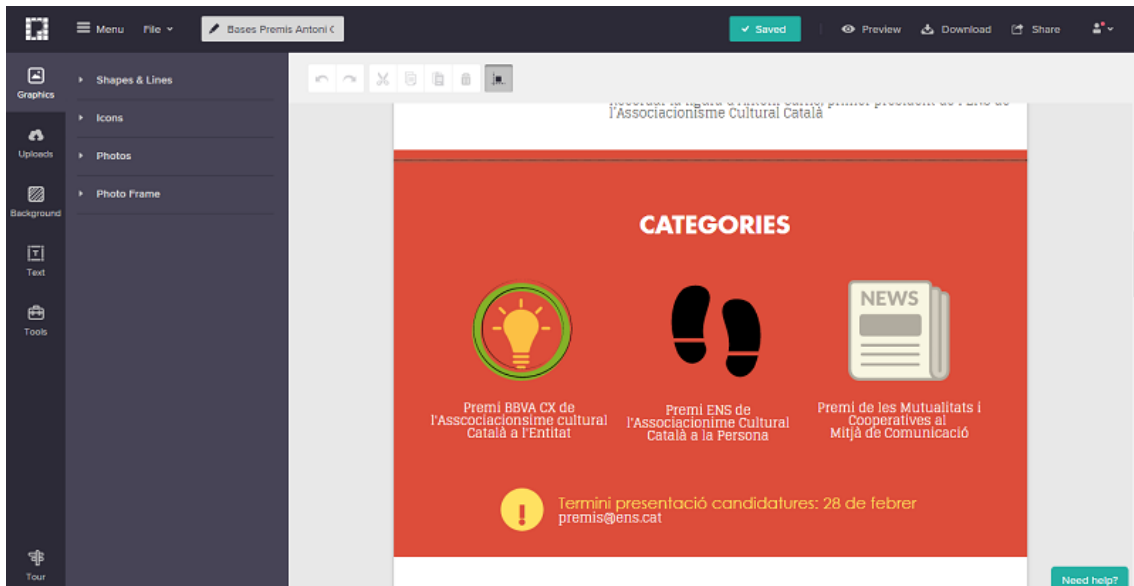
Menu File Bases Premis Antoni C

Saved Preview Download Share

Graphics
Uploads
Background
Text
Tools
Tour

Shapes & Lines
Icons
Photos
Photo Frame

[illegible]
l'Associacionisme Cultural Català

CATEGORIES

NEWS

Premi BBVA CX de l'Asscociacionsime cultural Català a l'Entitat

Premi ENS de l'Associacionime Cultural Català a la Persona

Premi de les Mutualitats i Cooperatives al Mitjà de Comunicació

!

Termini presentació candidatures: 28 de febrer
premis@ens.cat

Need help?